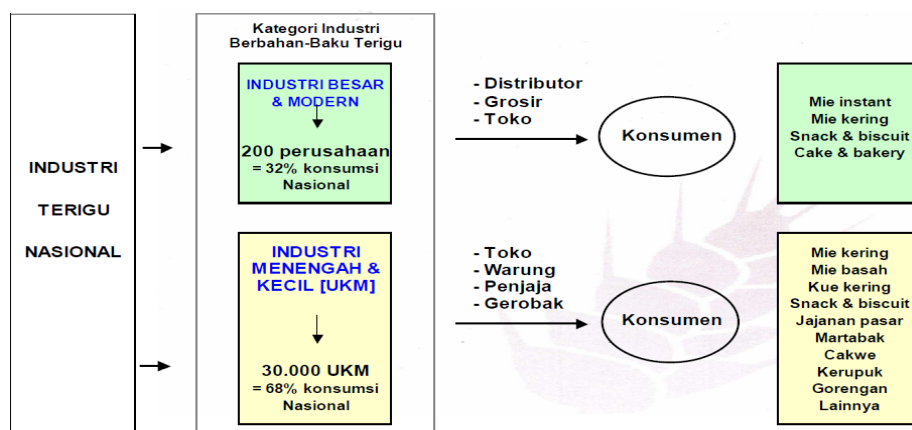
INDUSTRI TERIGU NASIONAL

Kategori Industri Berbahan-Baku Terigu

INDUSTRI BESAR & MODERN

200 perusahaan
= 32% konsumsi Nasional

INDUSTRI MENENGAH & KECIL [UKM]

30.000 UKM
= 68% konsumsi Nasional

- Distributor
- Grosir
- Toko

Konsumen

Mie instant
Mie kering
Snack & biscuit
Cake & bakery

- Toko
- Warung
- Penjaja
- Gerobak

Konsumen

Mie kering
Mie basah
Kue kering
Snack & biscuit
Jajanan pasar
Martabak
Cakwe
Kerupuk
Gorengan
Lainnya